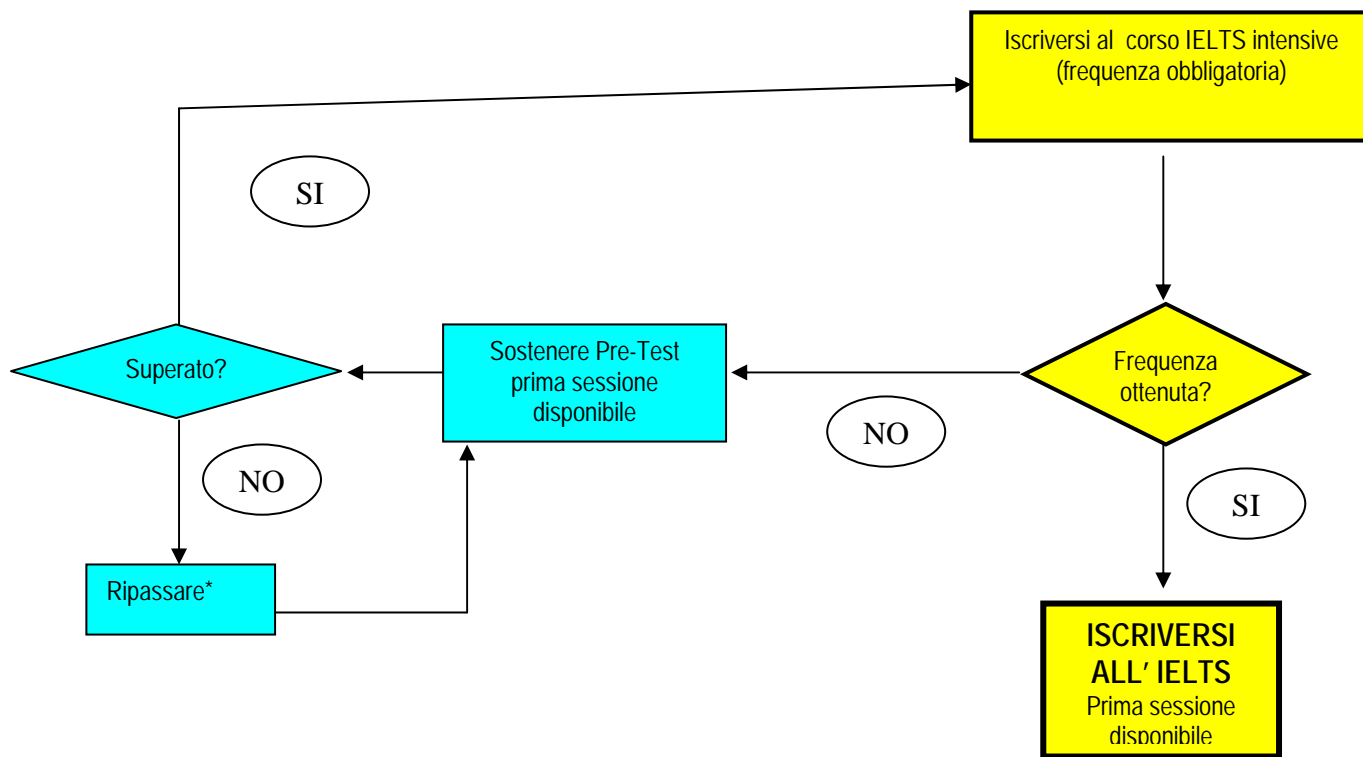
Iscriversi al corso IELTS intensive (frequenza obbligatoria)

SI

Superato?

Sostenere Pre-Test prima sessione disponibile

Frequenza ottenuta?

NO

NO

SI

Ripassare*

ISCRIVERSI ALL' IELTS
Prima sessione disponibile